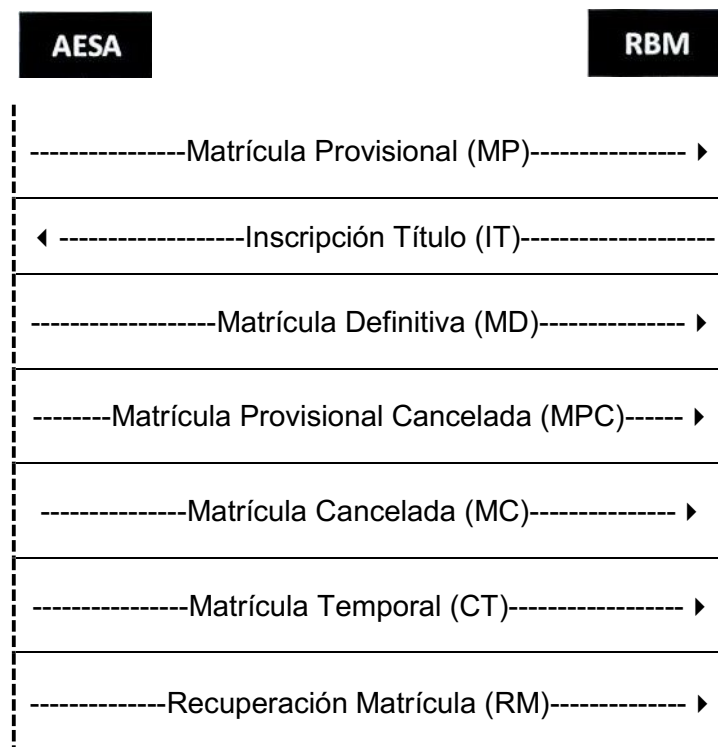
AESA

RBM

---------------Matrícula Provisional (MP)--------------- ▸

◂ ------------------Inscripción Título (IT)------------------

------------------Matrícula Definitiva (MD)-------------- ▸

--------Matrícula Provisional Cancelada (MPC)------ ▸

--------------Matrícula Cancelada (MC)-------------- ▸

---------------Matrícula Temporal (CT)---------------- ▸

-------------Recuperación Matrícula (RM)------------- ▸